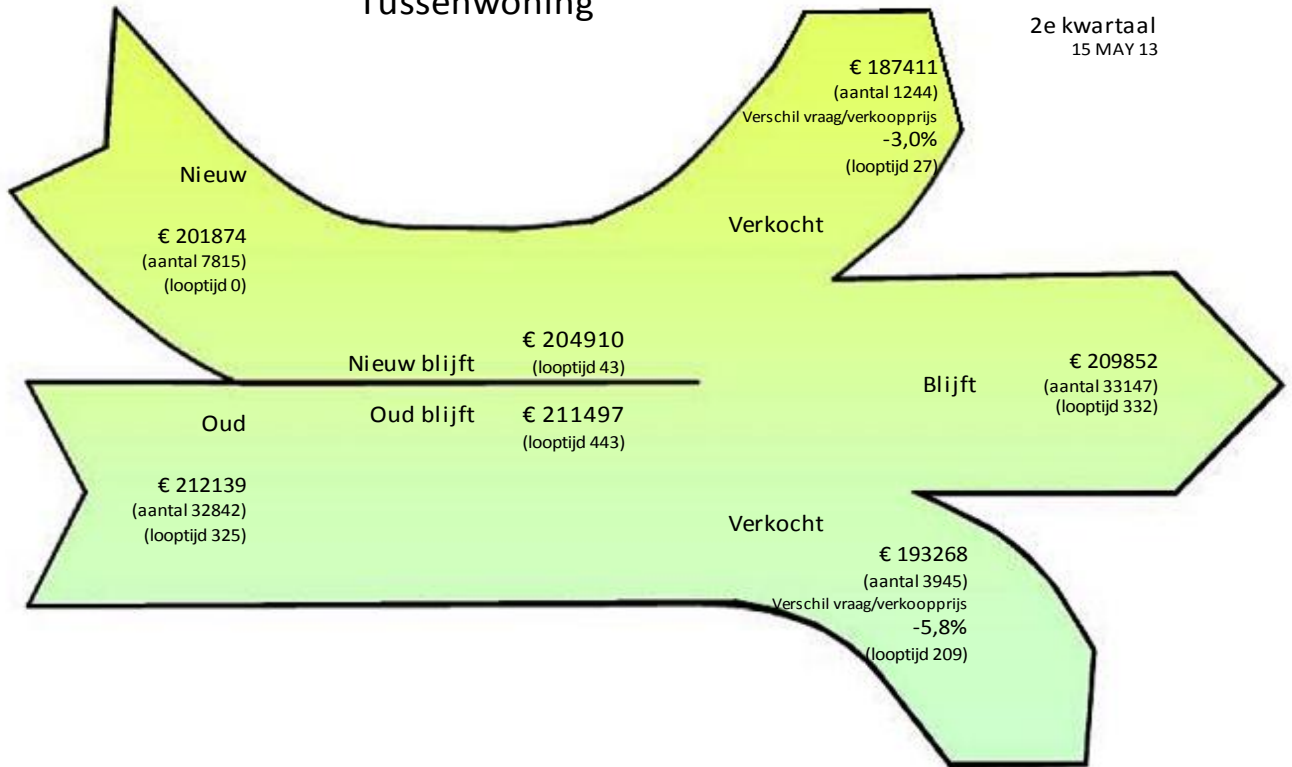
Tussenwoning

2e kwartaal
15 MAY 13

€ 187411
(aantal 1244)
Verschil vraag/verkoopprijs
-3,0%
(looptijd 27)

Nieuw

€ 201874
(aantal 7815)
(looptijd 0)

Verkocht

Nieuw blijft
€ 204910
(looptijd 43)

€ 209852
(aantal 33147)
(looptijd 332)

Blijft

Oud

Oud blijft
€ 211497
(looptijd 443)

€ 212139
(aantal 32842)
(looptijd 325)

Verkocht

€ 193268
(aantal 3945)
Verschil vraag/verkoopprijs
-5,8%
(looptijd 209)